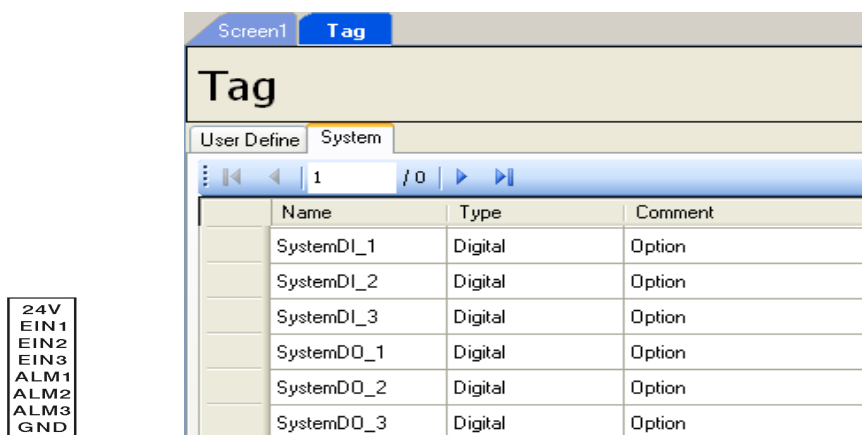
24V
EIN1
EIN2
EIN3
ALM1
ALM2
ALM3
GND

Screen1 Tag

Tag

User Define System

1 / 0

|  | Name | Type | Comment |
|---|---|---|---|
|  | SystemDI_1 | Digital | Option |
|  | SystemDI_2 | Digital | Option |
|  | SystemDI_3 | Digital | Option |
|  | SystemDO_1 | Digital | Option |
|  | SystemDO_2 | Digital | Option |
|  | SystemDO_3 | Digital | Option |